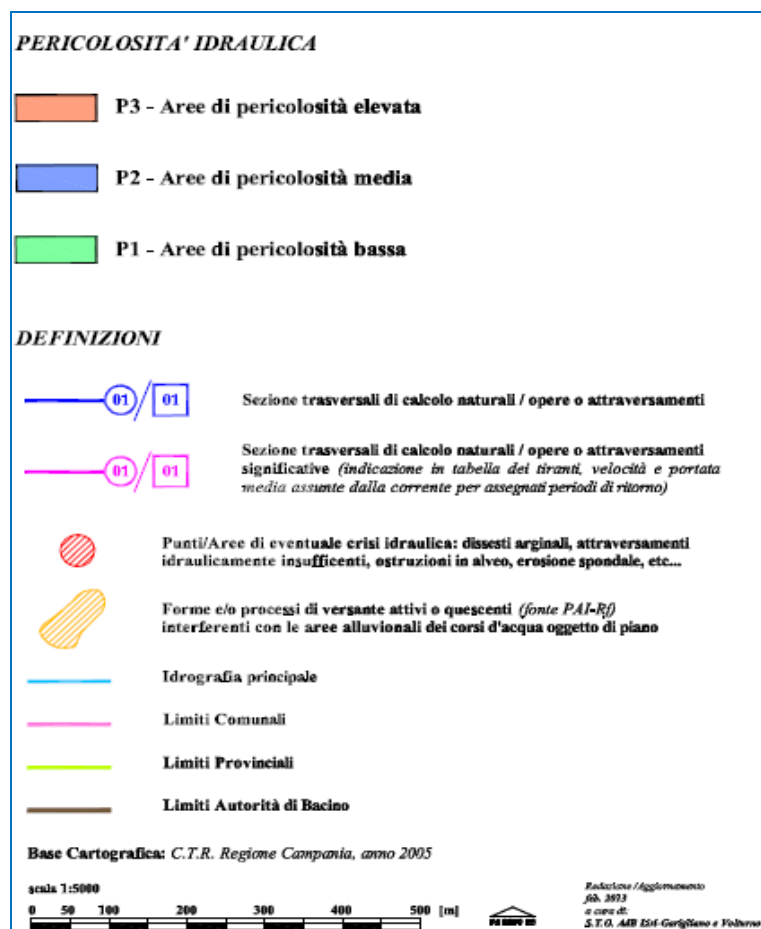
PERICOLOSITA' IDRAULICA

P3 - Aree di pericolosità elevata

P2 - Aree di pericolosità media

P1 - Aree di pericolosità bassa

DEFINIZIONI

01 / 01

Sezione trasversali di calcolo naturali / opere o attraversamenti

01 / 01

Sezione trasversali di calcolo naturali / opere o attraversamenti significative (indicazione in tabella dei tiranti, velocità e portata media assunte dalla corrente per assegnati periodi di ritorno)

Punti/Aree di eventuale crisi idraulica: dissesti arginali, attraversamenti idraulicamente insufficenti, ostruzioni in alveo, erosione spondale, etc...

Forme e/o processi di versante attivi o quescenti (fonte PAI-Rf) interferenti con le aree alluvionali dei corsi d'acqua oggetto di piano

Idrografia principale

Limiti Comunali

Limiti Provinciali

Limiti Autorità di Bacino

Base Cartografica: C.T.R. Regione Campania, anno 2005

scala 1:5000

0 50 100 200 300 400 500 [m]

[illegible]

Redazione / Aggiornamento
feb. 2013
a cura di:
S.T.O. AdB Liri-Garigliano e Volturno